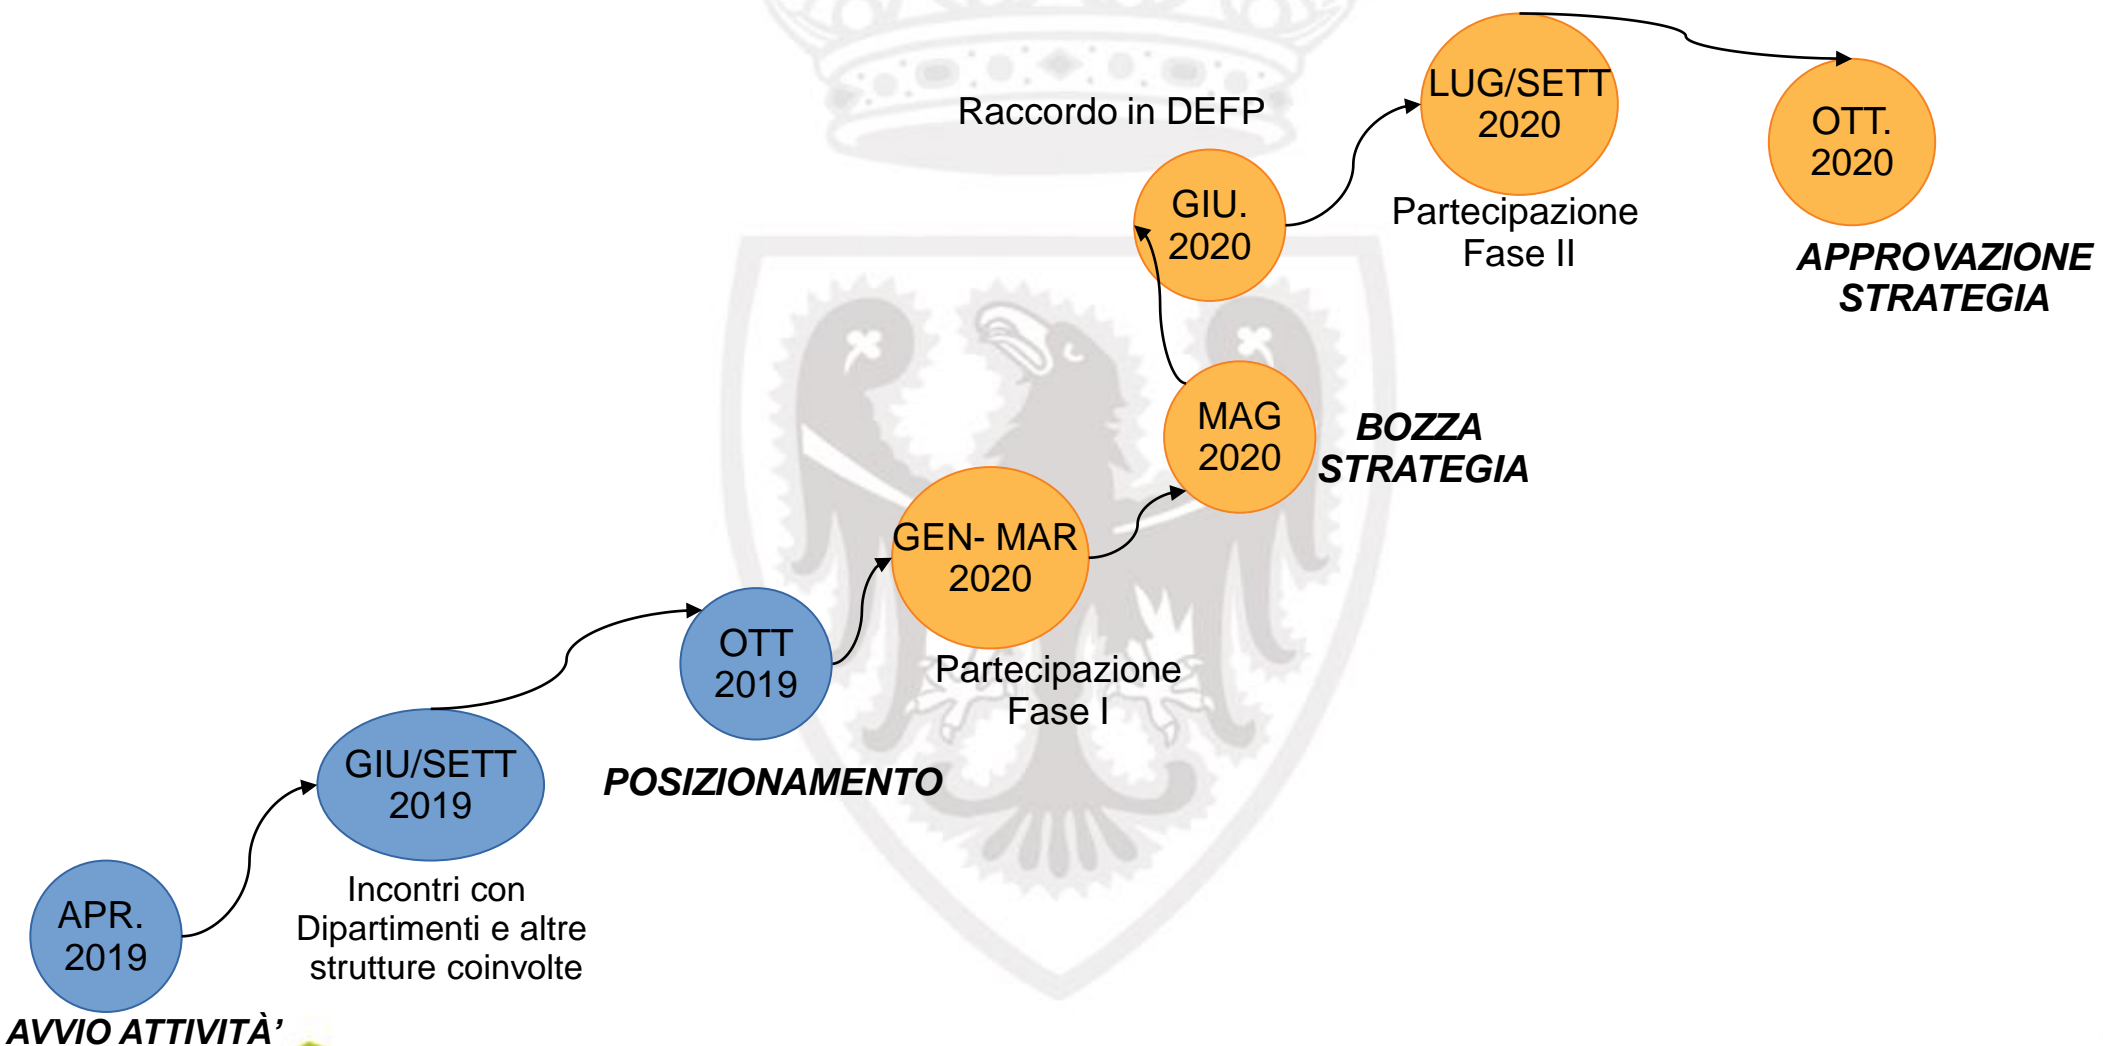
APR. 2019

AVVIO ATTIVITÀ'

GIU/SETT 2019

Incontri con Dipartimenti e altre strutture coinvolte

OTT 2019

POSIZIONAMENTO

GEN- MAR 2020

Partecipazione Fase I

MAG 2020

BOZZA STRATEGIA

GIU. 2020

Raccordo in DEFP

LUG/SETT 2020

Partecipazione Fase II

OTT. 2020

APPROVAZIONE STRATEGIA